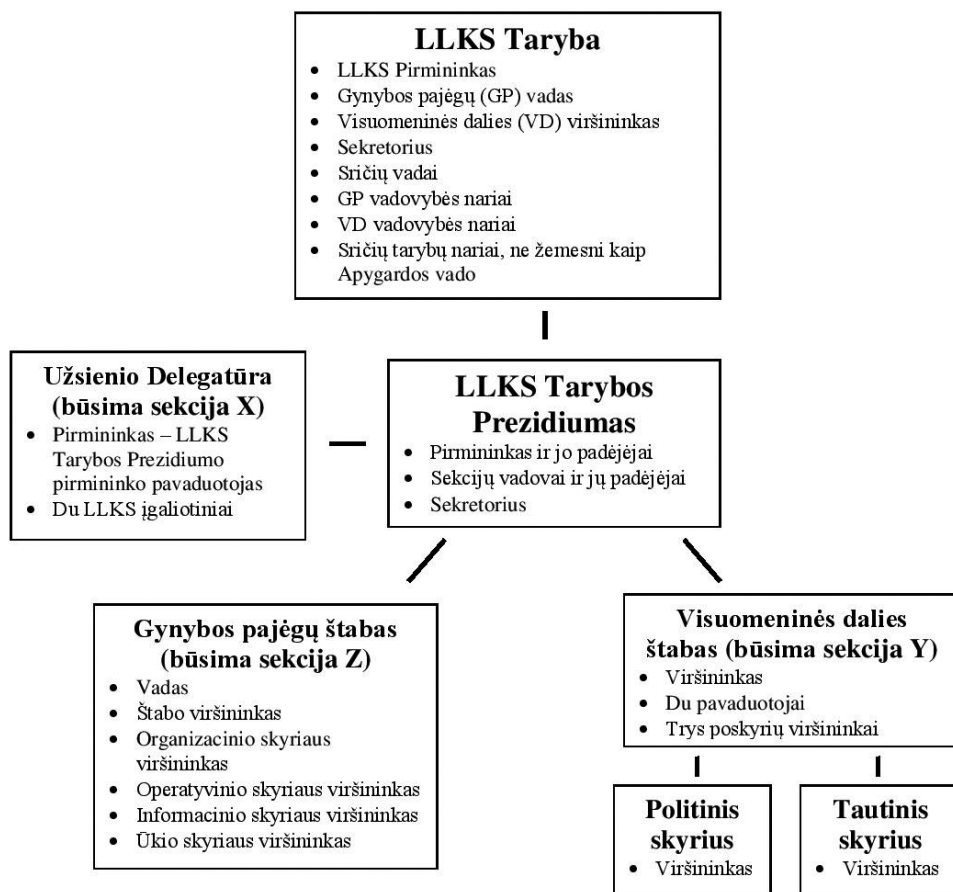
**LLKS Taryba**

- LLKS Pirmininkas
- Gynybos pajėgų (GP) vadas
- Visuomeninės dalies (VD) viršininkas
- Sekretorius
- Sričių vadai
- GP vadovybės nariai
- VD vadovybės nariai
- Sričių tarybų nariai, ne žemesni kaip Apygardos vado

**Užsienio Delegatūra (būsima sekcija X)**

- Pirmininkas – LLKS Tarybos Prezidiumo pirmininko pavaduotojas
- Du LLKS įgaliotiniai

**LLKS Tarybos Prezidiumas**

- Pirmininkas ir jo padėjėjai
- Sekcijų vadovai ir jų padėjėjai
- Sekretorius

**Gynybos pajėgų štabas (būsima sekcija Z)**

- Vadas
- Štabo viršininkas
- Organizacinio skyriaus viršininkas
- Operatyvinio skyriaus viršininkas
- Informacinio skyriaus viršininkas
- Ūkio skyriaus viršininkas

**Visuomeninės dalies štabas (būsima sekcija Y)**

- Viršininkas
- Du pavaduotojai
- Trys poskyrių viršininkai

**Politinis skyrius**

- Viršininkas

**Tautinis skyrius**

- Viršininkas